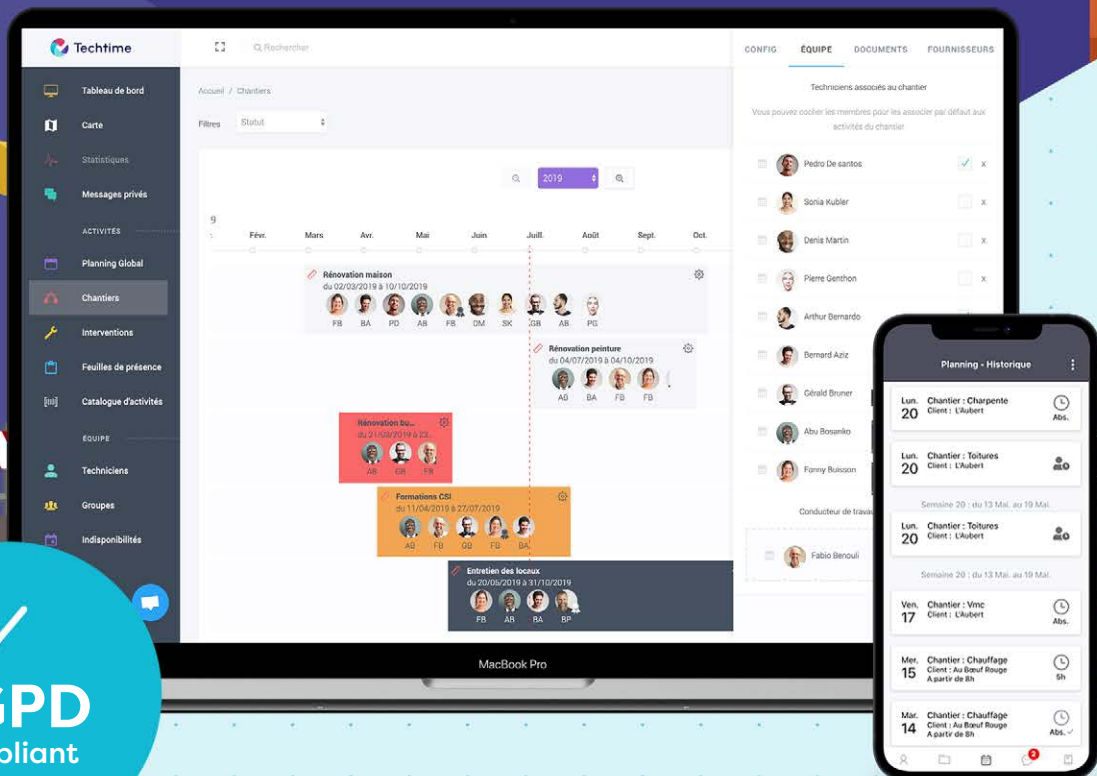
Techtime

Rechercher

Tableau de bord
Carte
Statistiques
Messages privés
ACTIVITÉS
Planning Global
Chantiers
Interventions
Feuilles de présence
Catalogue d'activités
ÉQUIPE
Techniciens
Groupes
Indisponibilités

Accueil / Chantiers

Filtres Statut

2019

9
Févr. Mars Avr. Mai Juin Juill. Août Sept. Oct.

Rénovation maison
du 02/03/2019 à 10/10/2019
FB BA PD AB FB DM SK GB AB PG

Rénovation peinture
du 04/07/2019 à 04/10/2019
AB BA FB FB

Rénovation bu...
du 21/03/2019 à 23...
AB GB FB

Formations CSI
du 11/04/2019 à 27/07/2019
AB FB GB FB BA

Entretien des locaux
du 20/05/2019 à 31/10/2019
FB AB BA BP

CONFIG ÉQUIPE DOCUMENTS FOURNISSEURS

Techniciens associés au chantier

Vous pouvez cocher les membres pour les associer par défaut aux activités du chantier

Pedro De santos
Sonia Kubler
Denis Martin
Pierre Genthon
Arthur Bernardo
Bernard Aziz
Gérald Bruner
Abu Bosanko
Fanny Buisson

Conducteur de travau

Fabio Benouli

MacBook Pro

Planning - Historique

Lun. 20 Chantier : Charpente Client : L'Aubert Abs.

Lun. 20 Chantier : Toitures Client : L'Aubert

Semaine 20 : du 13 Mai. au 19 Mai.

Lun. 20 Chantier : Toitures Client : L'Aubert

Semaine 20 : du 13 Mai. au 19 Mai.

Ven. 17 Chantier : Vmc Client : L'Aubert Abs.

Mer. 15 Chantier : Chauffage Client : Au Bœuf Rouge A partir de 8h 5h

Mar. 14 Chantier : Chauffage Client : Au Bœuf Rouge A partir de 8h Abs.

2

GPD
pliant